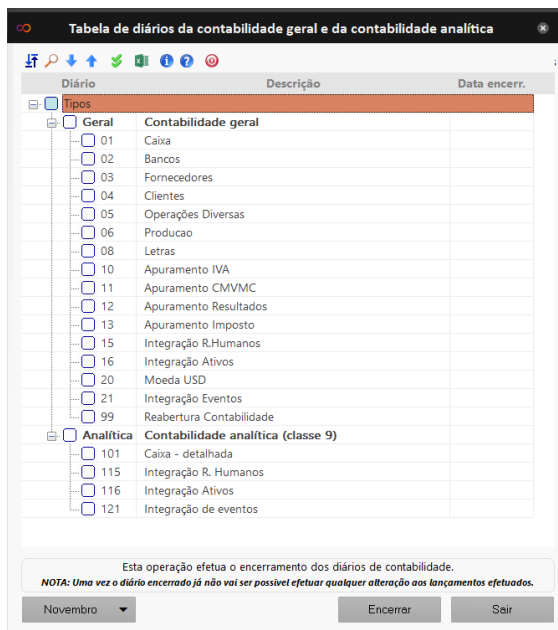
Tabela de diários da contabilidade geral e da contabilidade analítica

| Diário | Descrição | Data encerr. |
|---|---|---|
| Tipos | | |
| Geral | Contabilidade geral | |
| 01 | Caixa | |
| 02 | Bancos | |
| 03 | Fornecedores | |
| 04 | Clientes | |
| 05 | Operações Diversas | |
| 06 | Producao | |
| 08 | Letras | |
| 10 | Apuramento IVA | |
| 11 | Apuramento CMVMC | |
| 12 | Apuramento Resultados | |
| 13 | Apuramento Imposto | |
| 15 | Integração R.Humanos | |
| 16 | Integração Ativos | |
| 20 | Moeda USD | |
| 21 | Integração Eventos | |
| 99 | Reabertura Contabilidade | |
| Analítica | Contabilidade analítica (classe 9) | |
| 101 | Caixa - detalhada | |
| 115 | Integração R. Humanos | |
| 116 | Integração Ativos | |
| 121 | Integração de eventos | |

Esta operação efetua o encerramento dos diários de contabilidade.
NOTA: Uma vez o diário encerrado já não vai ser possível efetuar qualquer alteração aos lançamentos efetuados.

Novembro
Encerrar
Sair